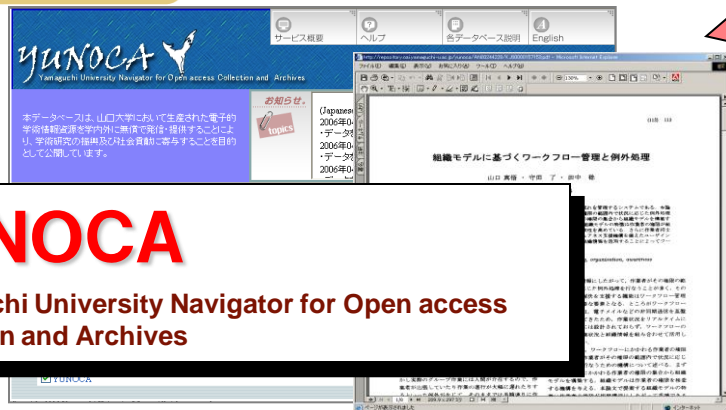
サービス概要
ヘルプ
各データベース説明
English

YUNOCA
Yamaguchi University Navigator for Open access Collection and Archives

本データベースは、山口大学において生産された電子的学術情報資源を学内外に無償で発信・提供することにより、学術研究の振興及び社会貢献に寄与することを目的として公開しています。

お知らせ。
topics

(Japanese
2006年0
・データ
2006年0
・データ
2006年0

組織モデルに基づくワークフロー管理と例外処理

山口 真悟 ・ 守田 了 ・ 田中 稔

YUNOCA

NOCA
chi University Navigator for Open access
n and Archives

インターネット